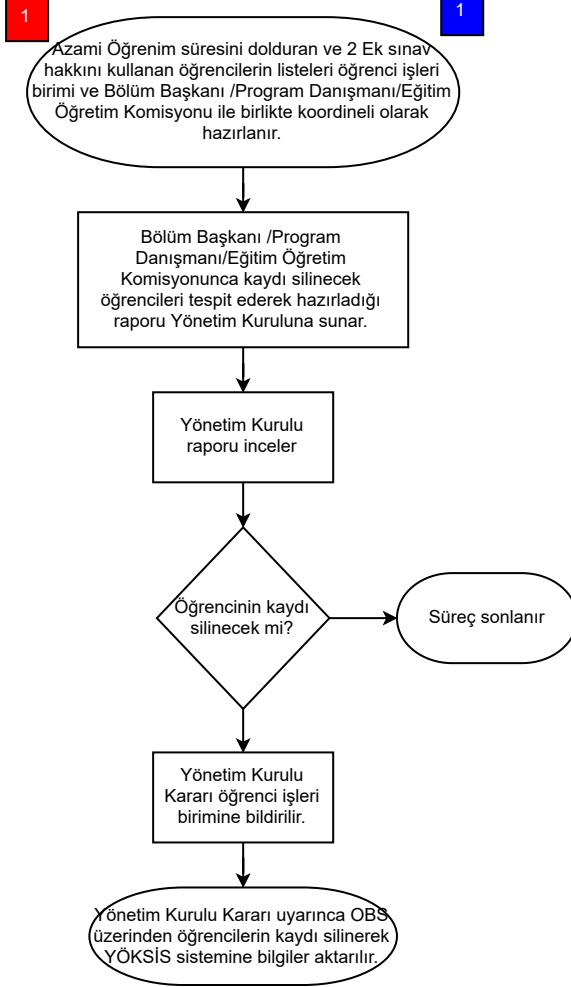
1

1

Azami Öğrenim süresini dolduran ve 2 Ek sınav hakkını kullanan öğrencilerin listeleri öğrenci işleri birimi ve Bölüm Başkanı /Program Danışmanı/Eğitim Öğretim Komisyonu ile birlikte koordineli olarak hazırlanır.

Bölüm Başkanı /Program Danışmanı/Eğitim Öğretim Komisyonunca kaydı silinecek öğrencileri tespit ederek hazırladığı raporu Yönetim Kuruluna sunar.

Yönetim Kurulu raporu inceler

Öğrencinin kaydı silinecek mi?

Süreç sonlanır

Yönetim Kurulu Kararı öğrenci işleri birimine bildirilir.

Yönetim Kurulu Kararı uyarınca OBS üzerinden öğrencilerin kaydı silinerek YÖKSİS sistemine bilgiler aktarılır.